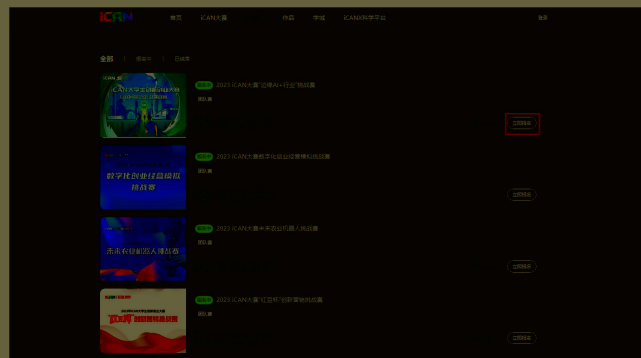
iCAN 首页 iCAN大赛 作品 学城 iCANX科学平台 登录

全部 | 报名中 | 已结束

报名中 2023 iCAN大赛"边缘AI+行业"挑战赛
团队赛
立即报名

数字化创业经营模拟挑战赛
报名中 2023 iCAN大赛数字化创业经营模拟挑战赛
团队赛
立即报名

未来农业机器人挑战赛
报名中 2023 iCAN大赛未来农业机器人挑战赛
团队赛
立即报名

报名中 2023 iCAN大赛"红旗杯"创新营销挑战赛
团队赛
立即报名